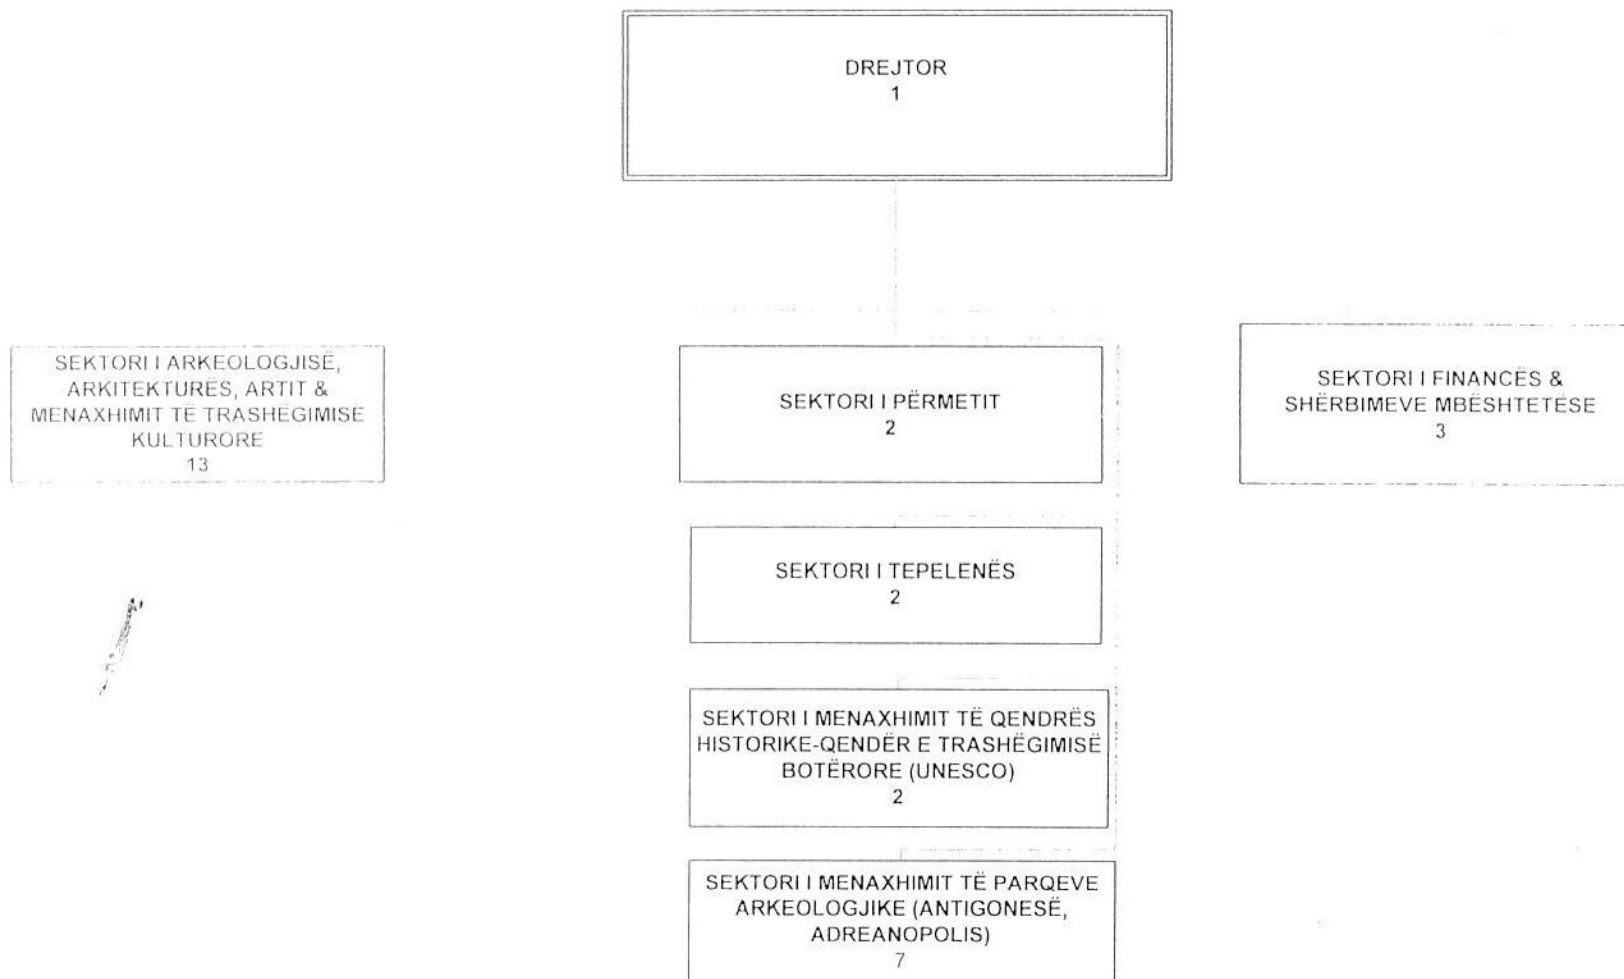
DREJTOR
1

SEKTORI I ARKEOLOGJISË, ARKITEKTURËS, ARTIT & MENAXHIMIT TË TRASHËGIMISË KULTURORE
13

SEKTORI I PËRMETIT
2

SEKTORI I FINANCËS & SHËRBIMEVE MBËSHTETËSE
3

SEKTORI I TEPELENËS
2

SEKTORI I MENAXHIMIT TË QENDRËS HISTORIKE-QENDËR E TRASHËGIMISË BOTËRORE (UNESCO)
2

SEKTORI I MENAXHIMIT TË PARQEVE ARKEOLOGJIKE (ANTIGONESË, ADREANOPOLIS)
7